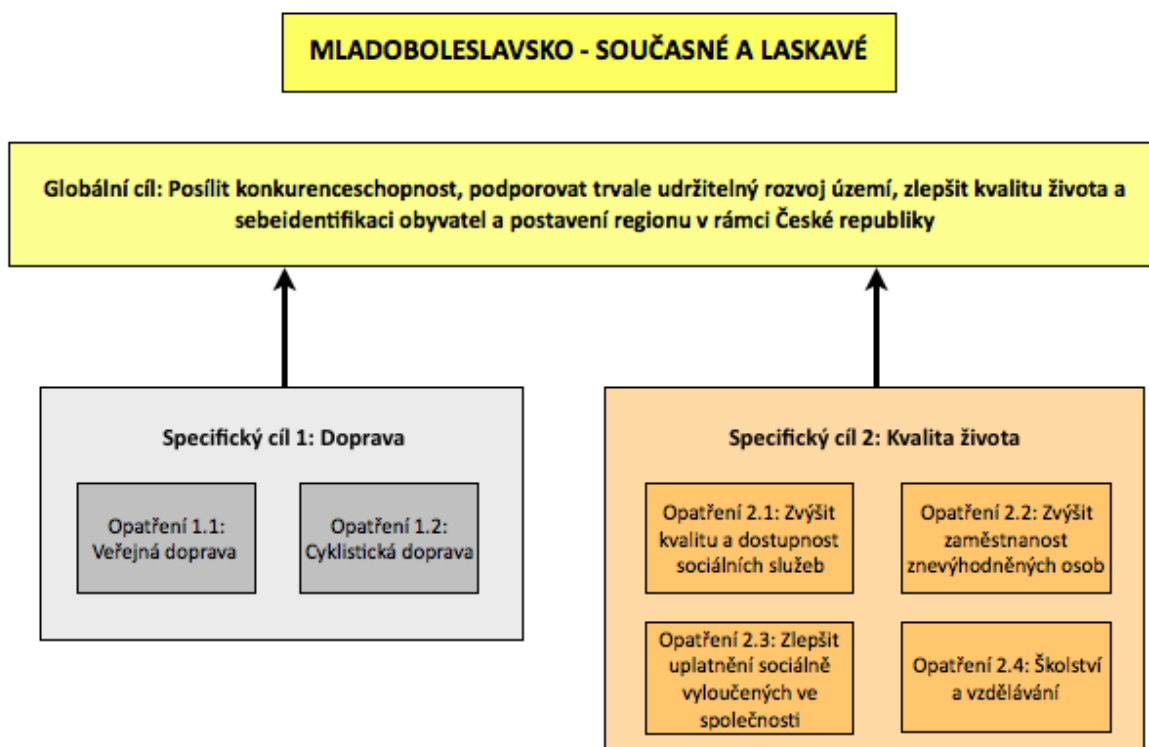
MLADOBOLESLAVSKO - SOUČASNÉ A LASKAVÉ

Globální cíl: Posílit konkurenceschopnost, podporovat trvale udržitelný rozvoj území, zlepšit kvalitu života a sebeidentifikaci obyvatel a postavení regionu v rámci České republiky

Specifický cíl 1: Doprava

Opatření 1.1: Veřejná doprava

Opatření 1.2: Cyklistická doprava

Specifický cíl 2: Kvalita života

Opatření 2.1: Zvýšit kvalitu a dostupnost sociálních služeb

Opatření 2.2: Zvýšit zaměstnanost znevýhodněných osob

Opatření 2.3: Zlepšit uplatnění sociálně vyloučených ve společnosti

Opatření 2.4: Školství a vzdělávání